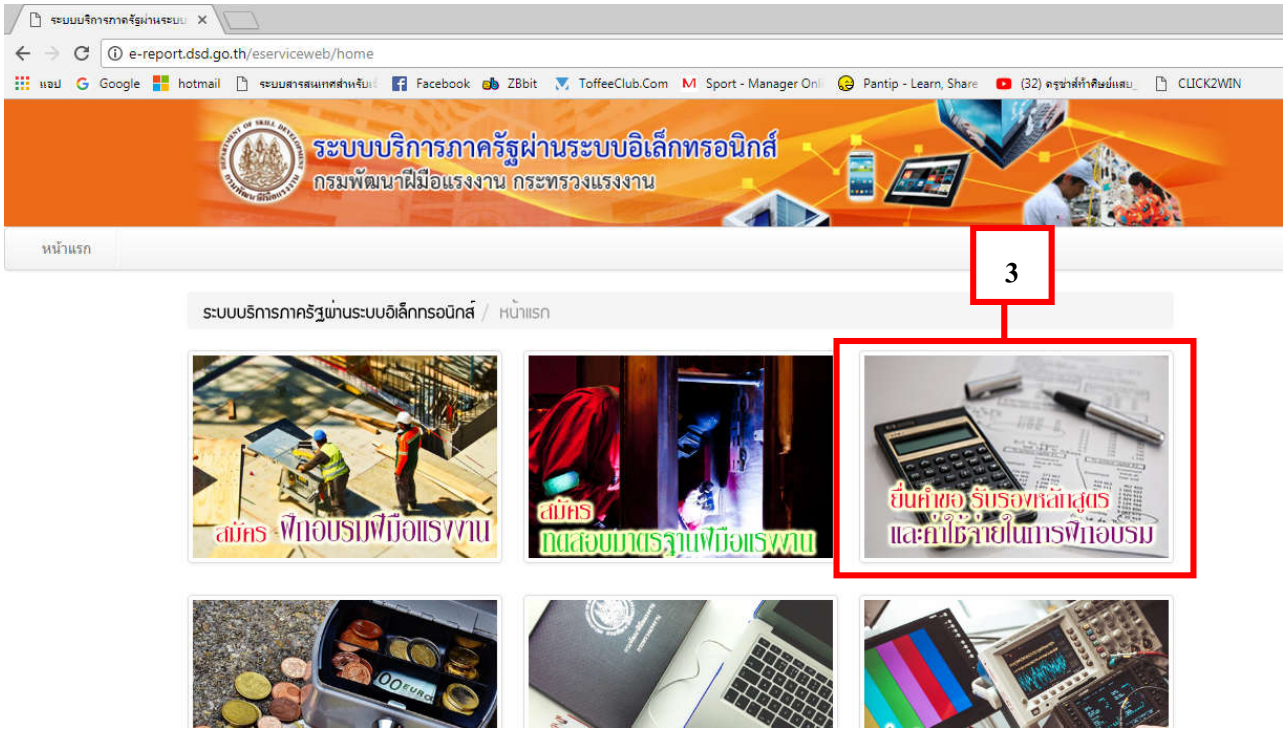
ระบบบริการภาครัฐผ่านระบบ ×

e-report.dsd.go.th/eserviceweb/home

แอป Google hotmail ระบบสารสนเทศสำหรับ Facebook ZBbit ToffeeClub.Com Sport - Manager Onl Pantip - Learn, Share (32) ครูช่างทำศิลป์แสน CLICK2WIN

ระบบบริการภาครัฐผ่านระบบอิเล็กทรอนิกส์
กรมพัฒนาฝีมือแรงงาน กระทรวงแรงงาน

หน้าแรก

3

ระบบบริการภาครัฐผ่านระบบอิเล็กทรอนิกส์ / หน้าแรก

สมัคร ฝึกอบรมฝีมือแรงงาน

สมัคร ทดสอบมาตรฐานฝีมือแรงงาน

ยื่นคำขอ รับรองหลักสูตร และค่าใช้จ่ายในการฝึกอบรม

00 EURO